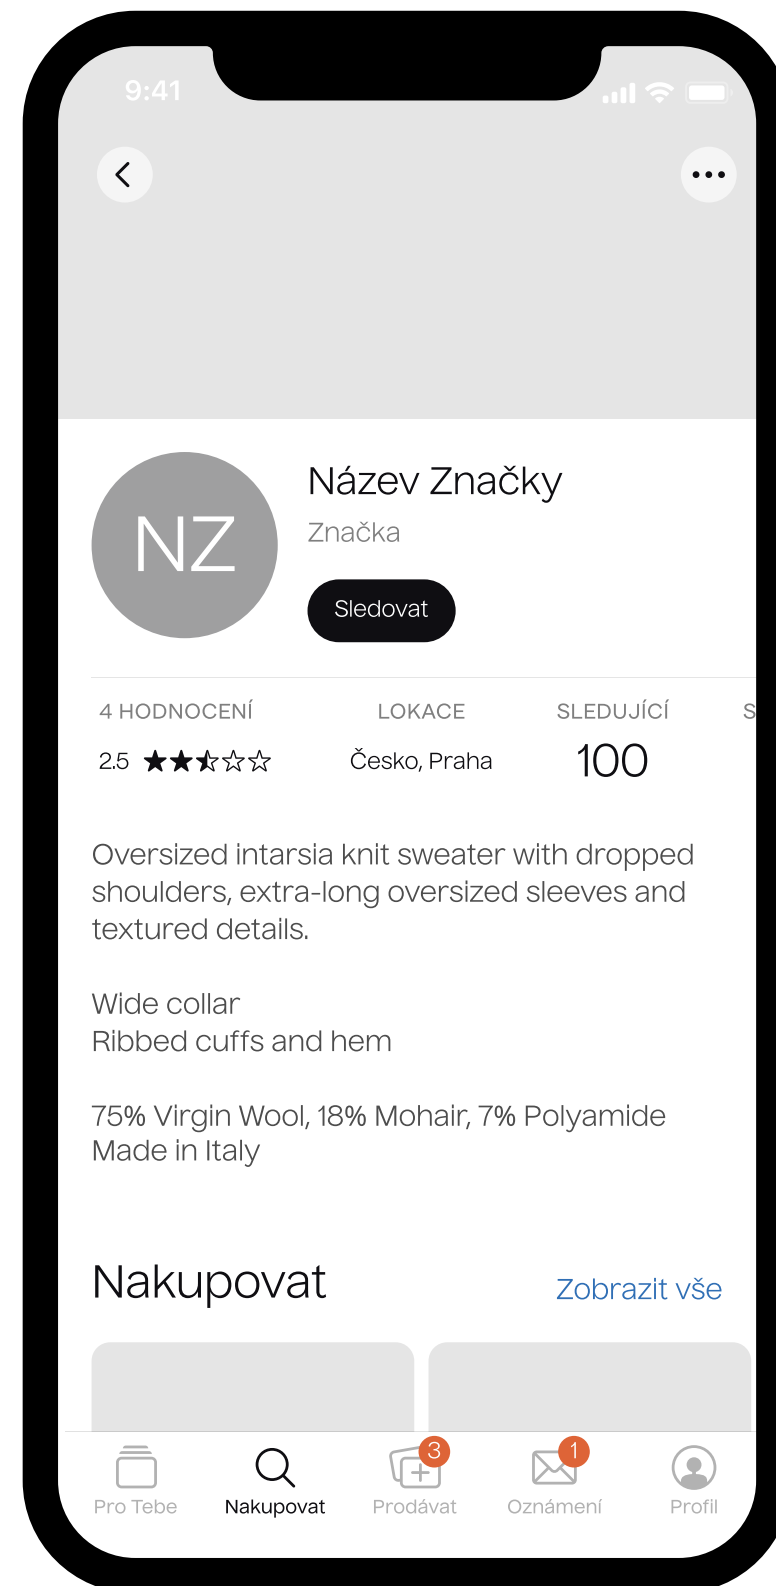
9:41

NZ

Název Značky

Značka

Sledovat

4 HODNOCENÍ
2.5 ★★☆☆☆

LOKACE
Česko, Praha

SLEDUJÍCÍ
100

S

Oversized intarsia knit sweater with dropped shoulders, extra-long oversized sleeves and textured details.

Wide collar
Ribbed cuffs and hem

75% Virgin Wool, 18% Mohair, 7% Polyamide
Made in Italy

Nakupovat

Zobrazit vše

Pro Tebe

Nakupovat

3
Prodávat

1
Oznámení

Profil